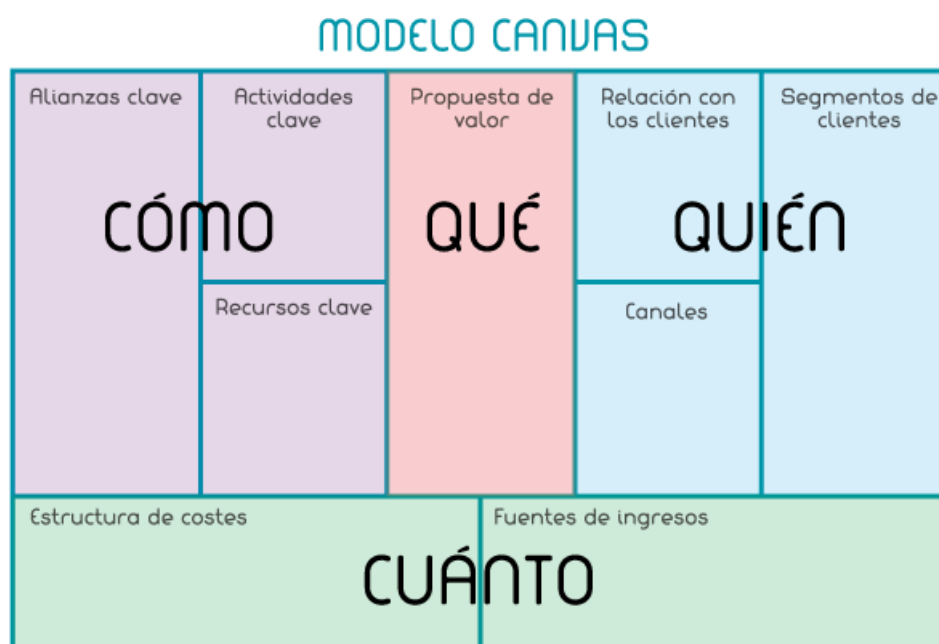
MODELO CANVAS

Alianzas clave

Actividades clave

Propuesta de valor

Relación con los clientes

Segmentos de clientes

CÓMO

QUÉ

QUIÉN

Recursos clave

Canales

Estructura de costes

Fuentes de ingresos

CUÁNTO